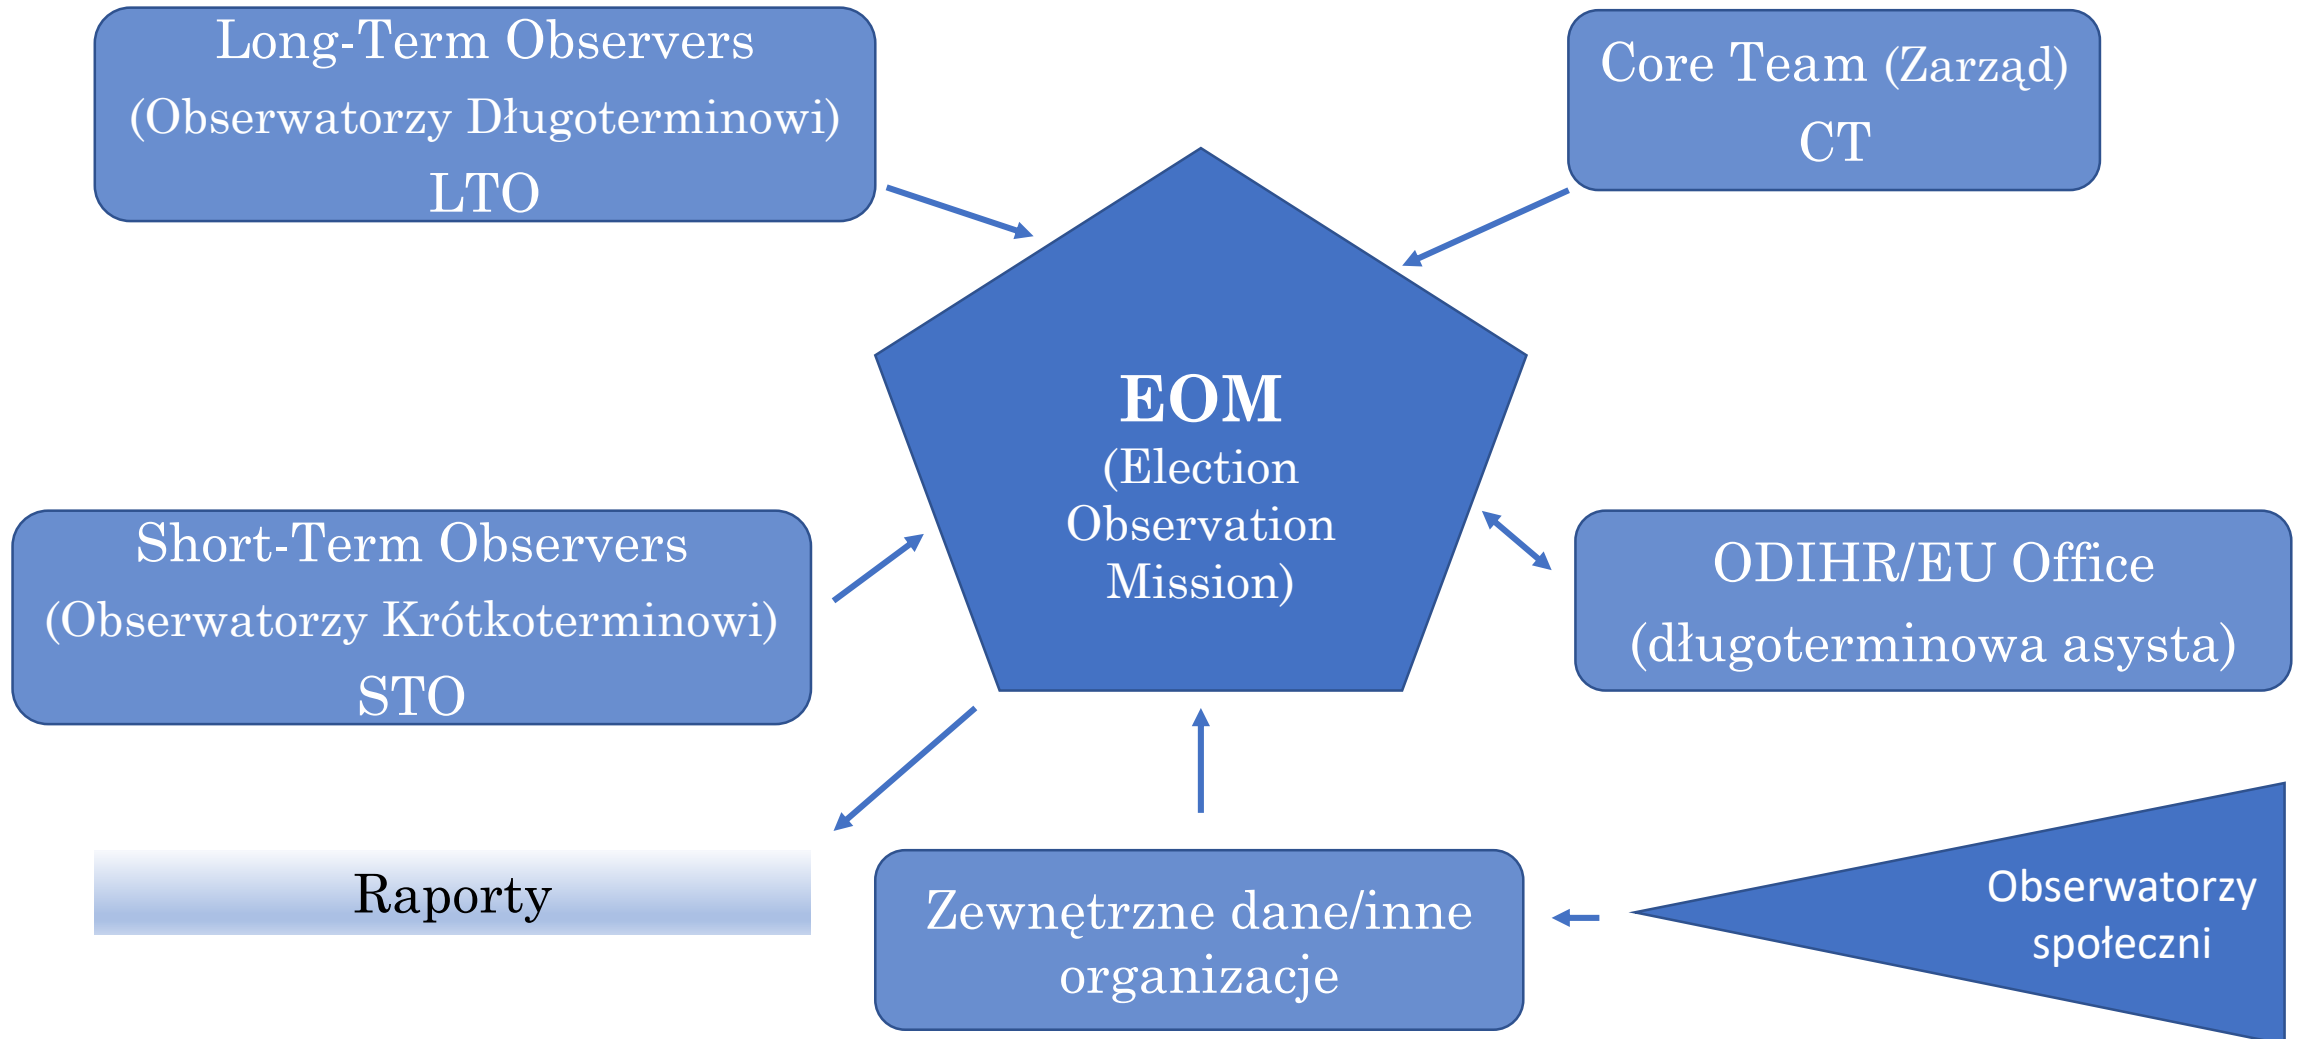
Long-Term Observers
(Obserwatorzy Długoterminowi)
LTO

Core Team (Zarząd)
CT

EOM
(Election Observation Mission)

Short-Term Observers
(Obserwatorzy Krótkoterminowi)
STO

ODIHR/EU Office
(długoterminowa asysta)

Raporty

Zewnętrzne dane/inne organizacje

Obserwatorzy społeczni